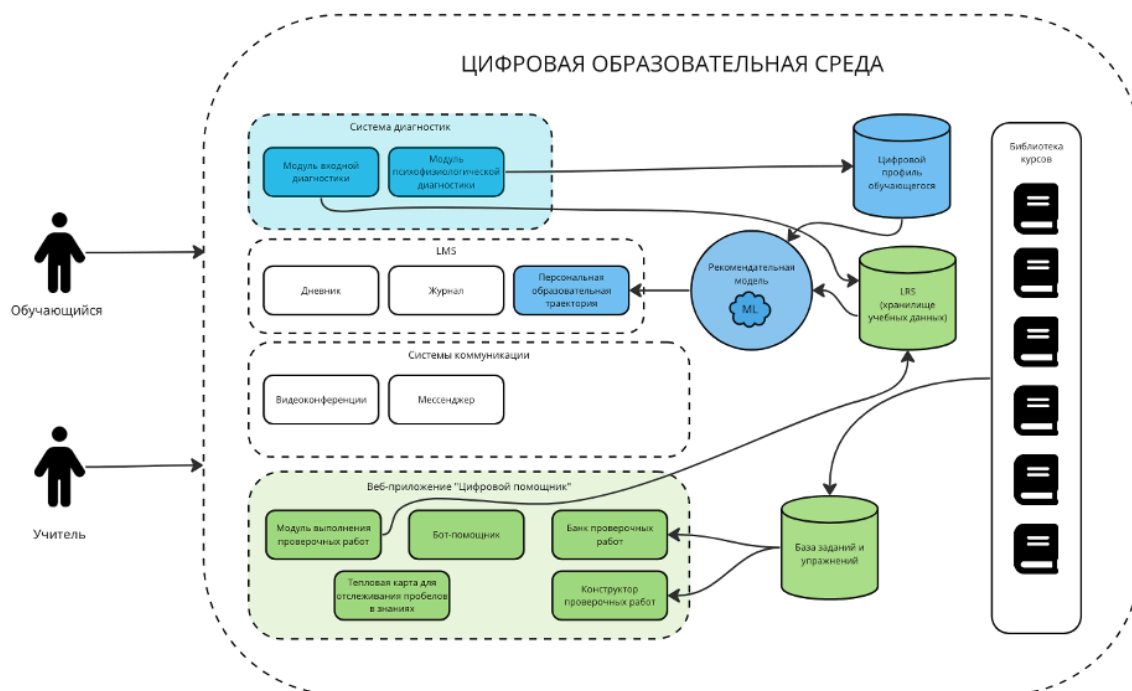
ЦИФРОВАЯ ОБРАЗОВАТЕЛЬНАЯ СРЕДА

Система диагностик

Модуль входной диагностики

Модуль психофизиологической диагностики

Цифровой профиль обучающегося

Библиотека курсов

LMS

Дневник

Журнал

Персональная образовательная траектория

Рекомендательная модель

ML

LRS (хранилище учебных данных)

Обучающийся

Системы коммуникации

Видеоконференции

Мессенджер

Учитель

Веб-приложение "Цифровой помощник"

Модуль выполнения проверочных работ

Бот-помощник

Банк проверочных работ

База заданий и упражнений

Тепловая карта для отслеживания пробелов в знаниях

Конструктор проверочных работ